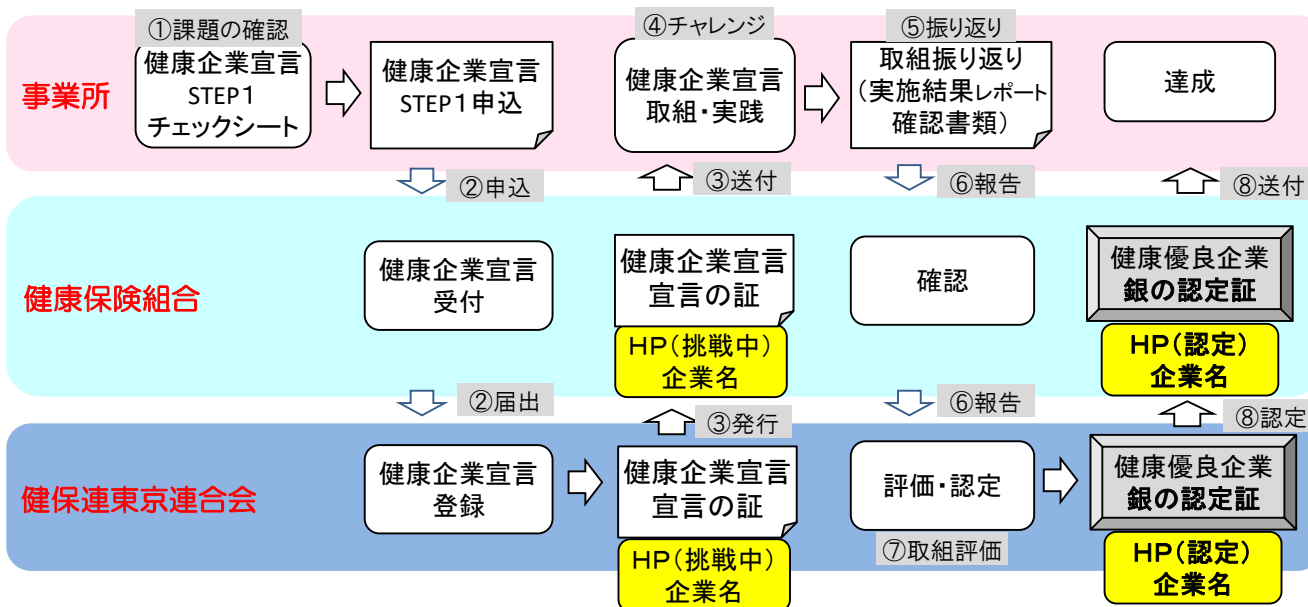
事業所

①課題の確認
健康企業宣言 STEP1 チェックシート

健康企業宣言 STEP1申込

④チャレンジ
健康企業宣言 取組・実践

⑤振り返り
取組振り返り （実施結果レポート 確認書類）

達成

②申込

③送付

⑥報告

⑧送付

健康保険組合

健康企業宣言 受付

健康企業宣言 宣言の証

HP（挑戦中） 企業名

確認

健康優良企業 銀の認定証

HP（認定） 企業名

②届出

③発行

⑥報告

⑧認定

健保連東京連合会

健康企業宣言 登録

健康企業宣言 宣言の証

HP（挑戦中） 企業名

評価・認定

⑦取組評価

健康優良企業 銀の認定証

HP（認定） 企業名